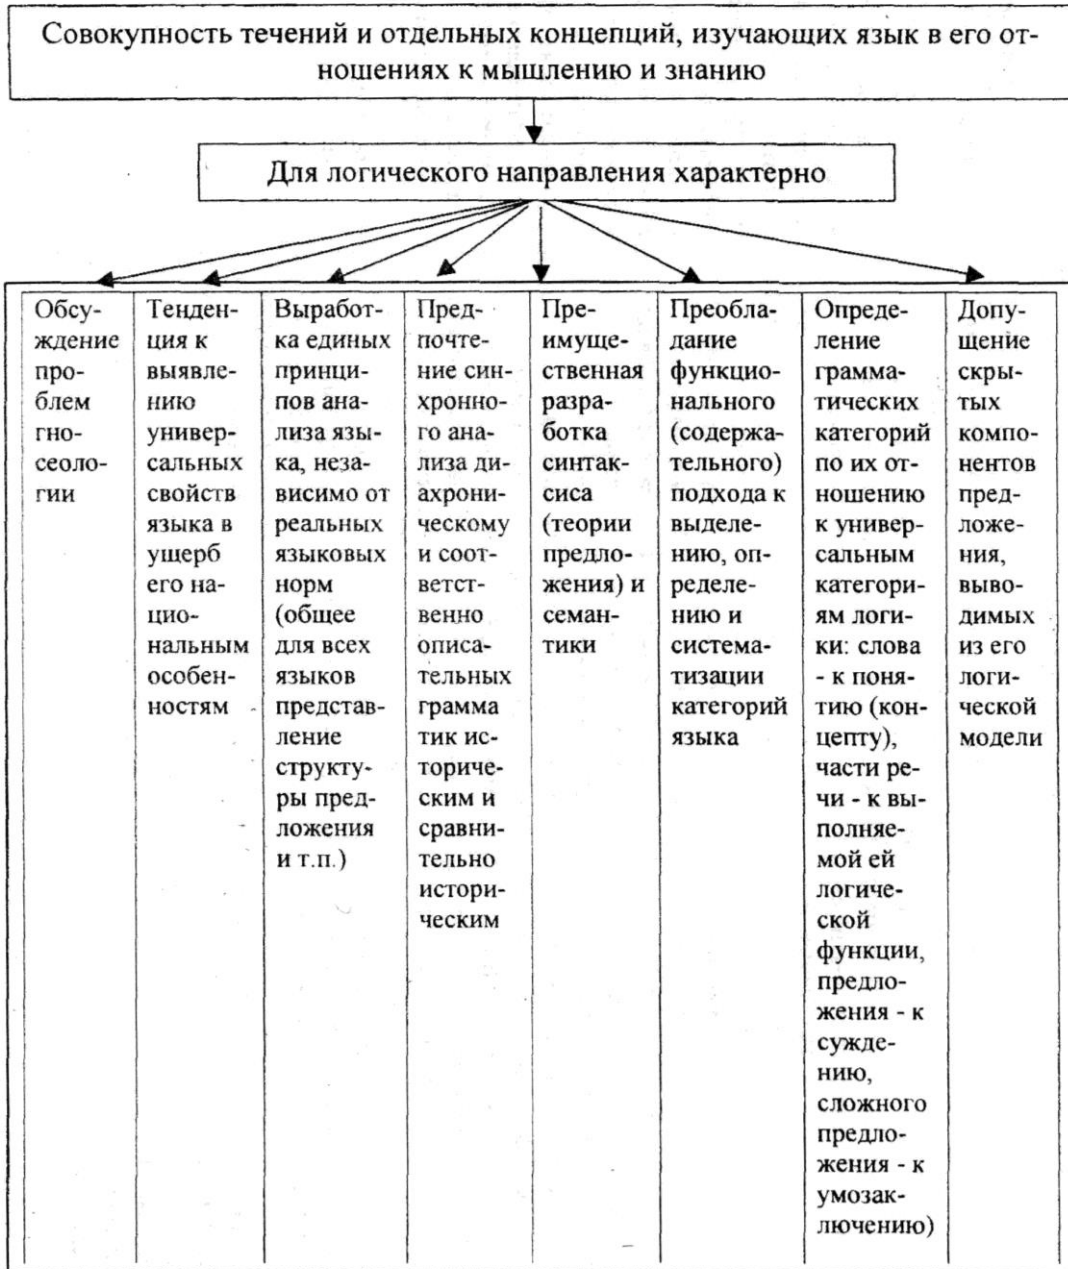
Совокупность течений и отдельных концепций, изучающих язык в его отношениях к мышлению и знанию

Для логического направления характерно

| Обсуждение проблем гносеологии | Тенденция к выявлению универсальных свойств языка в ущерб его национальным особенностям | Выработка единых принципов анализа языка, независимо от реальных языковых норм (общее для всех языков представление структуры предложения и т.п.) | Предпочтение синхронного анализа диахроническому и соответственно описательных грамматик историческим и сравнительно историческим | Преимущественная разработка синтаксиса (теории предложения) и семантики | Преобладание функционального (содержательного) подхода к выделению, определению и систематизации категорий языка | Определение грамматических категорий по их отношению к универсальным категориям логики: слова - к понятию (концепту), части речи - к выполняемой ей логической функции, предложения - к суждению, сложного предложения - к умозаключению) | Допущение скрытых компонентов предложения, выводимых из его логической модели |
|---|---|---|---|---|---|---|---|